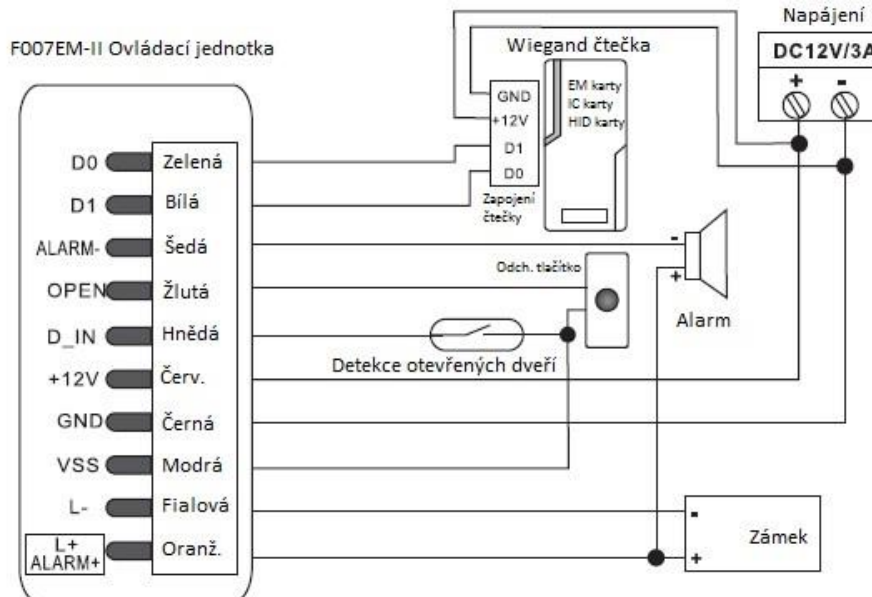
F007EM-II Ovládací jednotka

Wiegand čtečka

Napájení

DC12V/3A

+ -

GND
+12V
D1
D0

Zapojení čtečky

EM karty
IC karty
HID karty

D0 Zelená
D1 Bílá
ALARM- Šedá
OPEN Žlutá
D_IN Hnědá
+12V Červ.
GND Černá
VSS Modrá
L- Fialová
L+ ALARM+ Oranž.

Odch. tlačítko

-
+

Alarm

Detekce otevřených dveří

-
+
Zámek